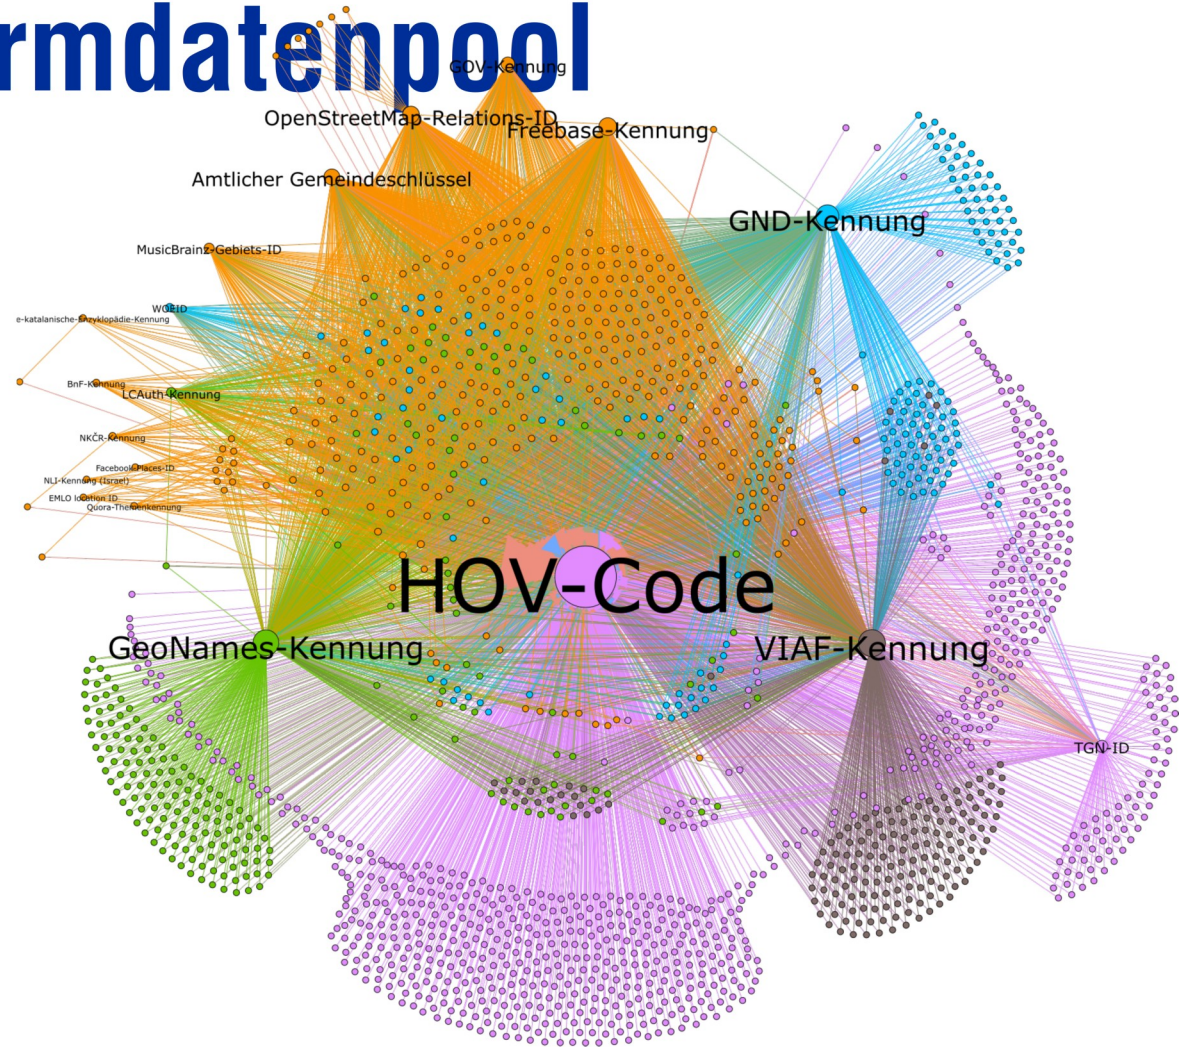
rmdatenpool

GOV-Kennung
OpenStreetMap-Relations-ID
Freebase-Kennung
Amtlicher Gemeindeschlüssel
GND-Kennung
MusicBrainz-Gebiets-ID
WOEID
e-katalanische-Enzyklopädie-Kennung
BnF-Kennung
LCAuth-Kennung
NKČR-Kennung
Facebook-Places-ID
NLI-Kennung (Israel)
EMLO location ID
Quora-Themenkennung
HOV-Code
GeoNames-Kennung
VIAF-Kennung
TGN-ID